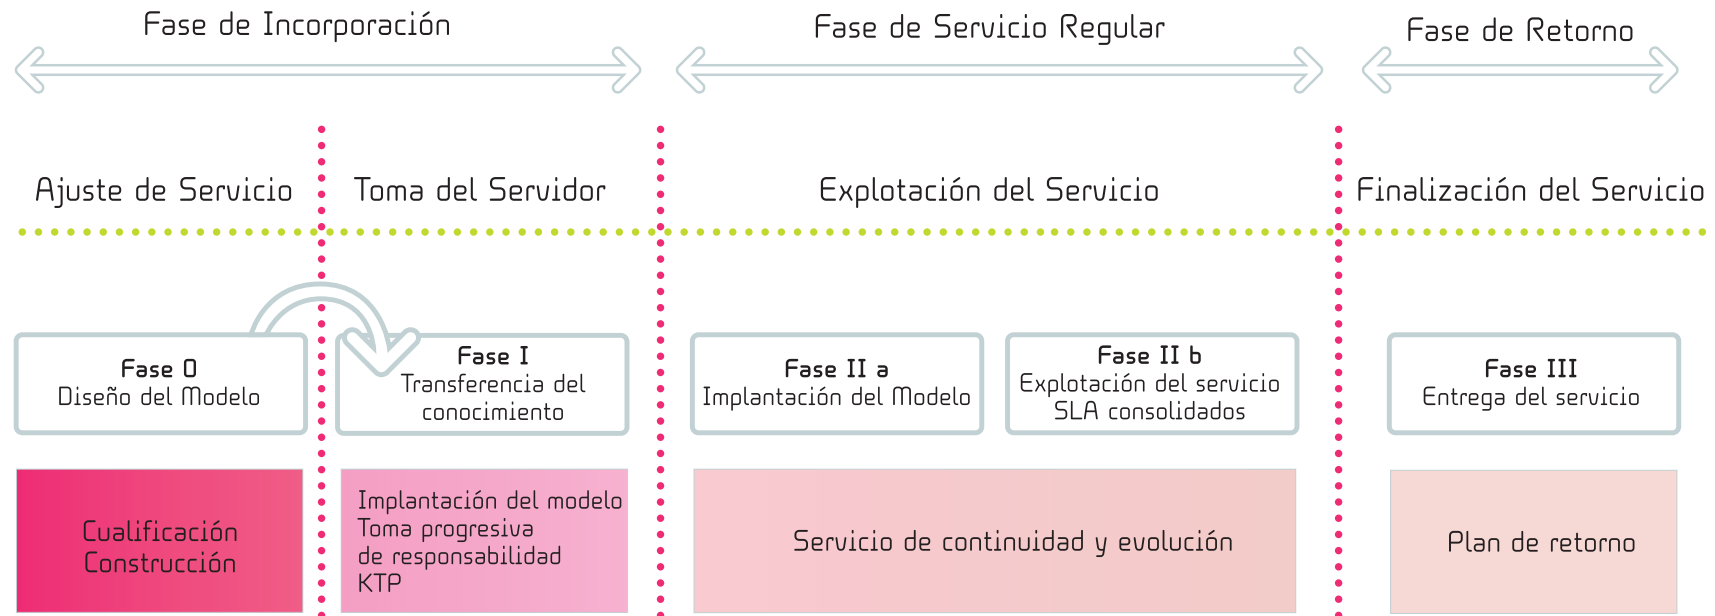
Fase de Incorporación

Fase de Servicio Regular

Fase de Retorno

Ajuste de Servicio

Toma del Servidor

Explotación del Servicio

Finalización del Servicio

Fase 0
Diseño del Modelo

Fase I
Transferencia del conocimiento

Fase II a
Implantación del Modelo

Fase II b
Explotación del servicio
SLA consolidados

Fase III
Entrega del servicio

Cualificación
Construcción

Implantación del modelo
Toma progresiva de responsabilidad
KTP

Servicio de continuidad y evolución

Plan de retorno